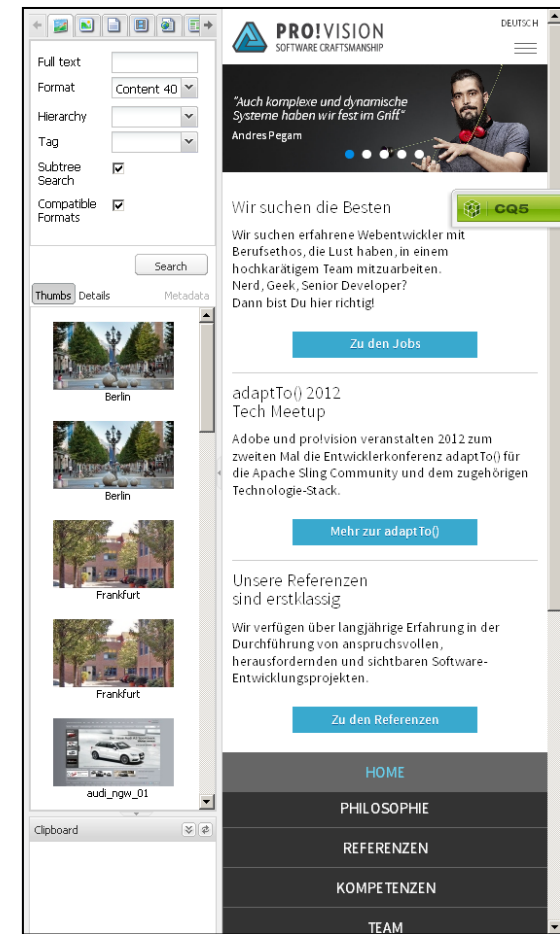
Full text
Format Content 40
Hierarchy
Tag
Subtree Search
Compatible Formats

Search

Thumbs Details Metadata

Berlin

Berlin

Frankfurt

Frankfurt

audi_ngw_01

Clipboard

PRO!VISION
SOFTWARE CRAFTSMANSHIP

DEUTSCH

"Auch komplexe und dynamische Systeme haben wir fest im Griff"
Andres Pegam

CQ5

Wir suchen die Besten

Wir suchen erfahrene Webentwickler mit Berufsethos, die Lust haben, in einem hochkarätigem Team mitzuarbeiten.
Nerd, Geek, Senior Developer?
Dann bist Du hier richtig!

Zu den Jobs

adaptTo() 2012
Tech Meetup

Adobe und pro!vision veranstalten 2012 zum zweiten Mal die Entwicklerkonferenz adaptTo() für die Apache Sling Community und dem zugehörigen Technologie-Stack.

Mehr zur adaptTo()

Unsere Referenzen
sind erstklassig

Wir verfügen über langjährige Erfahrung in der Durchführung von anspruchsvollen, herausfordernden und sichtbaren Software-Entwicklungsprojekten.

Zu den Referenzen

HOME
PHILOSOPHIE
REFERENZEN
KOMPETENZEN
TEAM